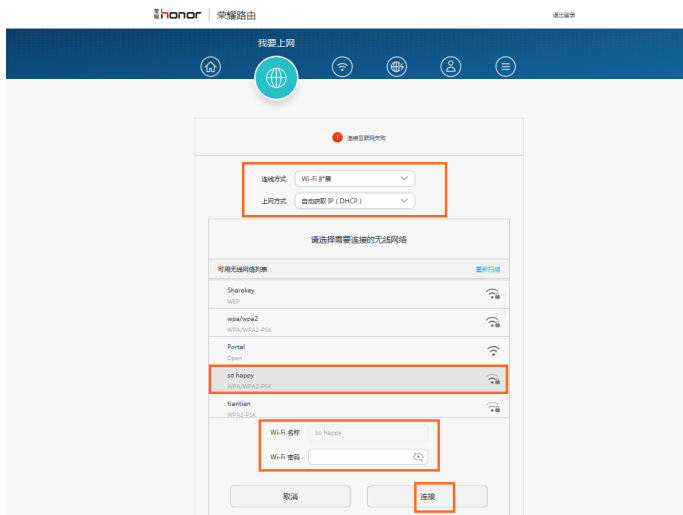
荣耀 honor | 荣耀路由

退出登录

我要上网

连接互联网失败

连线方式 Wi-Fi 扩展

上网方式 自动获取 IP（DHCP）

请选择需要连接的无线网络

可用无线网络列表 重新扫描

Sharekey
WEP

wpa/wpa2
WPA/WPA2-PSK

Portal
Open

so happy
WPA/WPA2-PSK

tiantian
WPA2-PSK

Wi-Fi 名称 so happy

Wi-Fi 密码

取消 连接